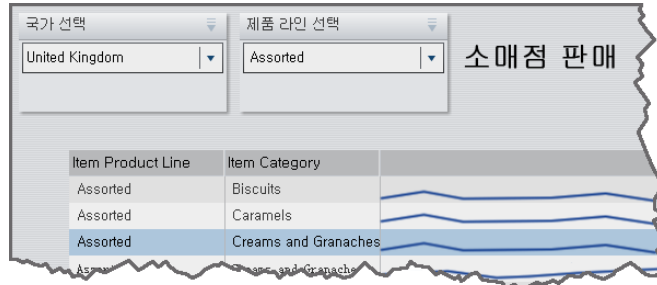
국가 선택

United Kingdom

제품 라인 선택

Assorted

소매점 판매

| Item Product Line | Item Category |
|---|---|
| Assorted | Biscuits |
| Assorted | Caramels |
| Assorted | Creams and Granaches |
| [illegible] | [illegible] |